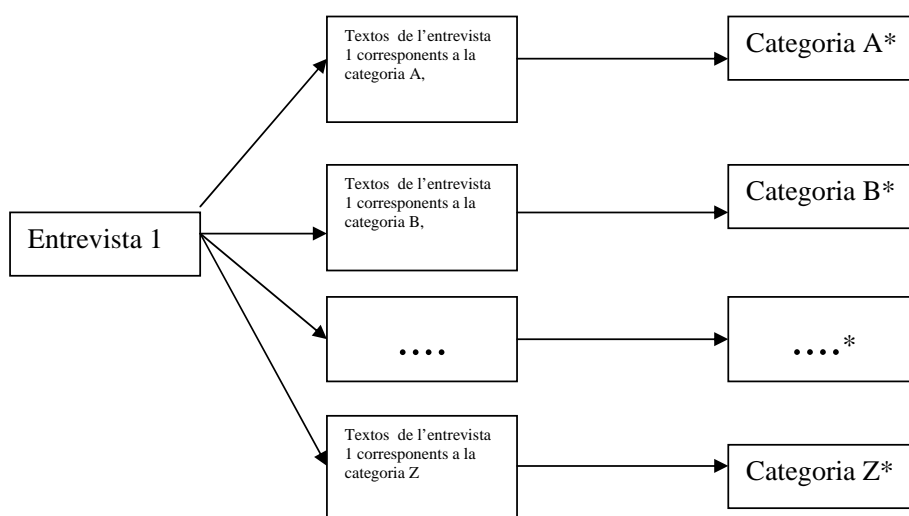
Entrevista 1

Textos de l'entrevista 1 corresponents a la categoria A,

Categoria A*

Textos de l'entrevista 1 corresponents a la categoria B,

Categoria B*

….

….*

Textos de l'entrevista 1 corresponents a la categoria Z

Categoria Z*